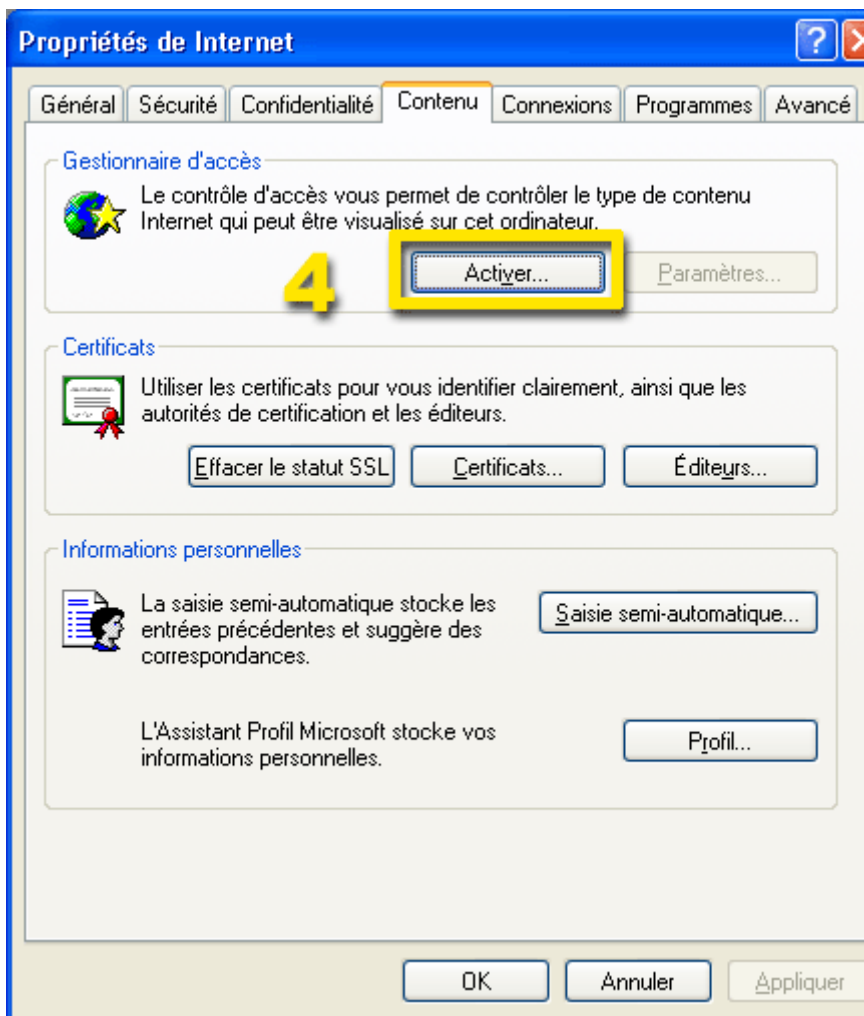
Propriétés de Internet

?

Général | Sécurité | Confidentialité | Contenu | Connexions | Programmes | Avancé

Gestionnaire d'accès

Le contrôle d'accès vous permet de contrôler le type de contenu Internet qui peut être visualisé sur cet ordinateur.

4

Activer...

Paramètres...

Certificats

Utiliser les certificats pour vous identifier clairement, ainsi que les autorités de certification et les éditeurs.

Effacer le statut SSL

Certificats...

Éditeurs...

Informations personnelles

La saisie semi-automatique stocke les entrées précédentes et suggère des correspondances.

Saisie semi-automatique...

L'Assistant Profil Microsoft stocke vos informations personnelles.

Profil...

OK

Annuler

Appliquer